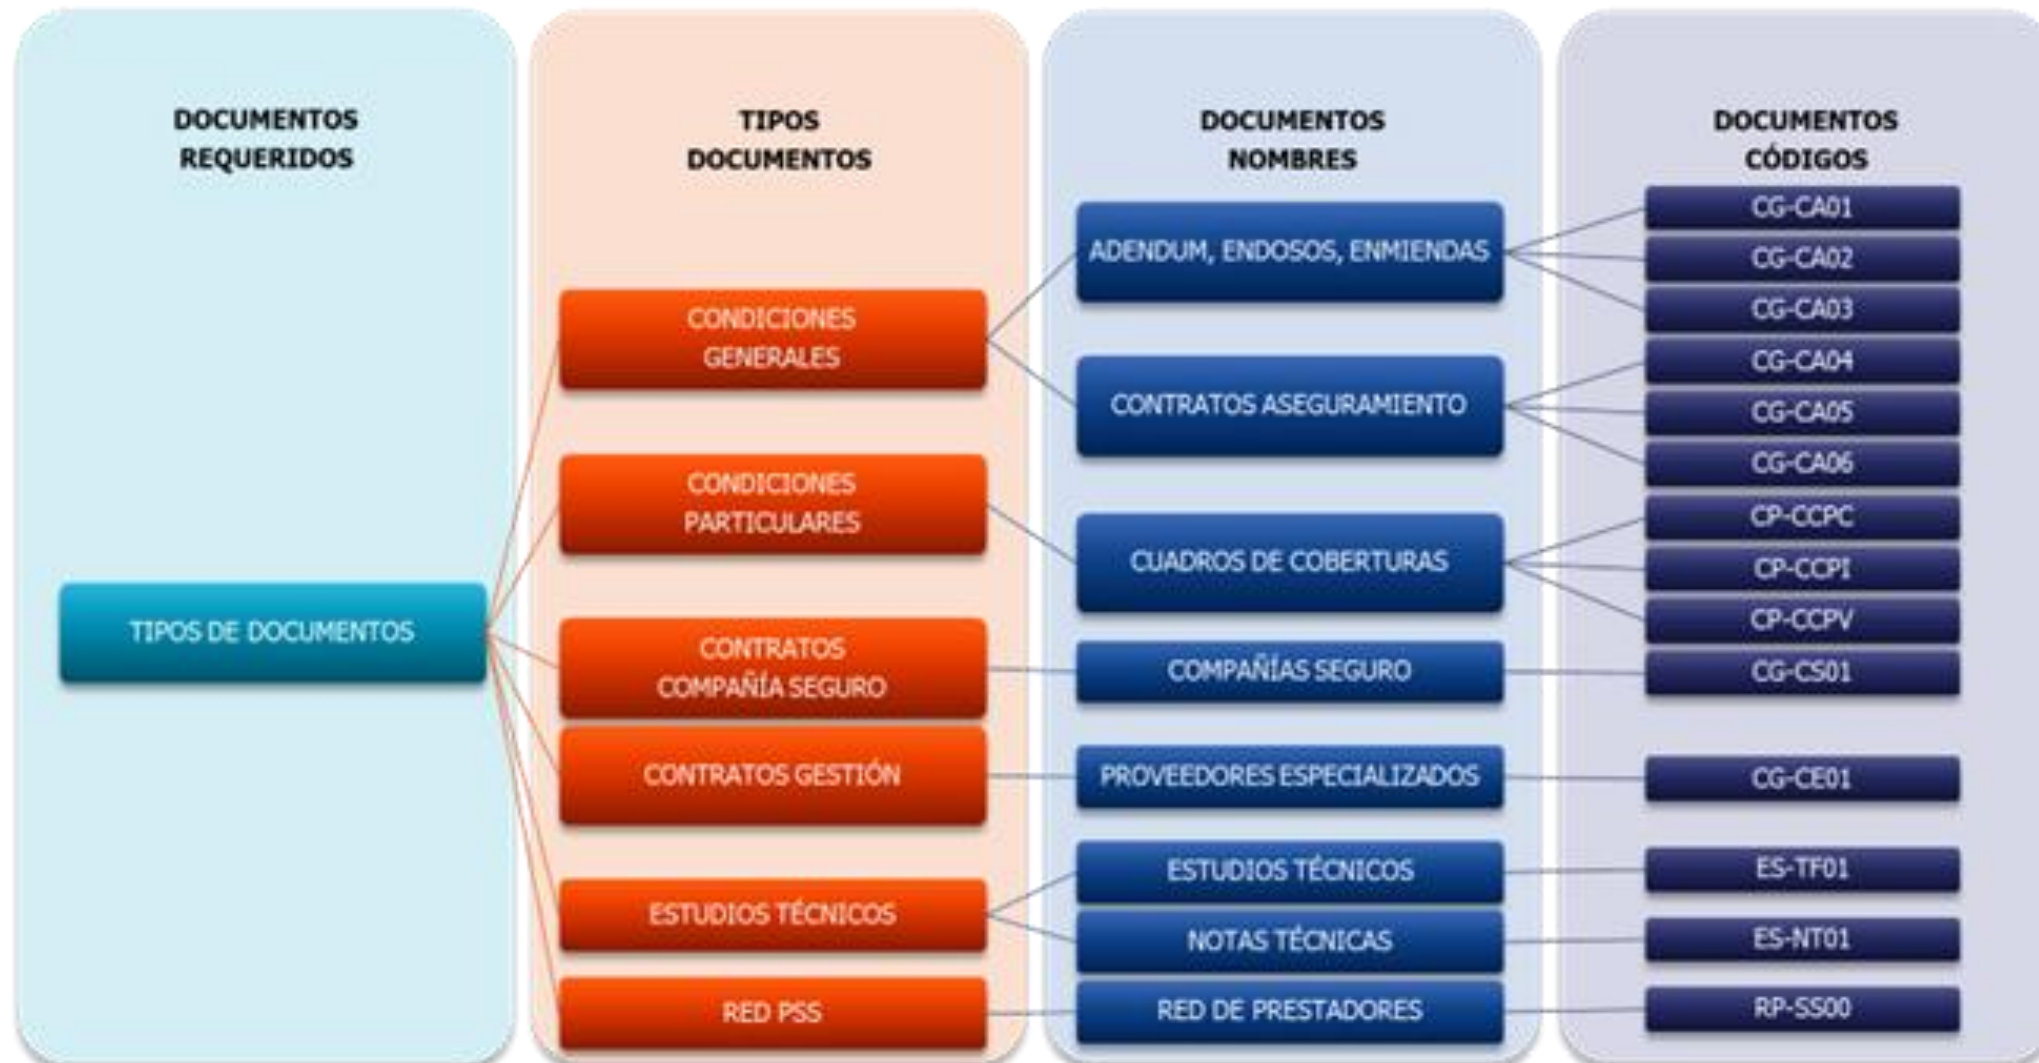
DOCUMENTOS REQUERIDOS

TIPOS DE DOCUMENTOS

TIPOS DOCUMENTOS

CONDICIONES GENERALES

CONDICIONES PARTICULARES

CONTRATOS COMPAÑÍA SEGURO

CONTRATOS GESTIÓN

ESTUDIOS TÉCNICOS

RED PSS

DOCUMENTOS NOMBRES

ADENDUM, ENDOSOS, ENMIENDAS

CONTRATOS ASEGURAMIENTO

CUADROS DE COBERTURAS

COMPAÑÍAS SEGURO

PROVEEDORES ESPECIALIZADOS

ESTUDIOS TÉCNICOS

NOTAS TÉCNICAS

RED DE PRESTADORES

DOCUMENTOS CÓDIGOS

CG-CA01

CG-CA02

CG-CA03

CG-CA04

CG-CA05

CG-CA06

CP-CCPC

CP-CCPI

CP-CCPV

CG-CS01

CG-CE01

ES-TF01

ES-NT01

RP-SS00